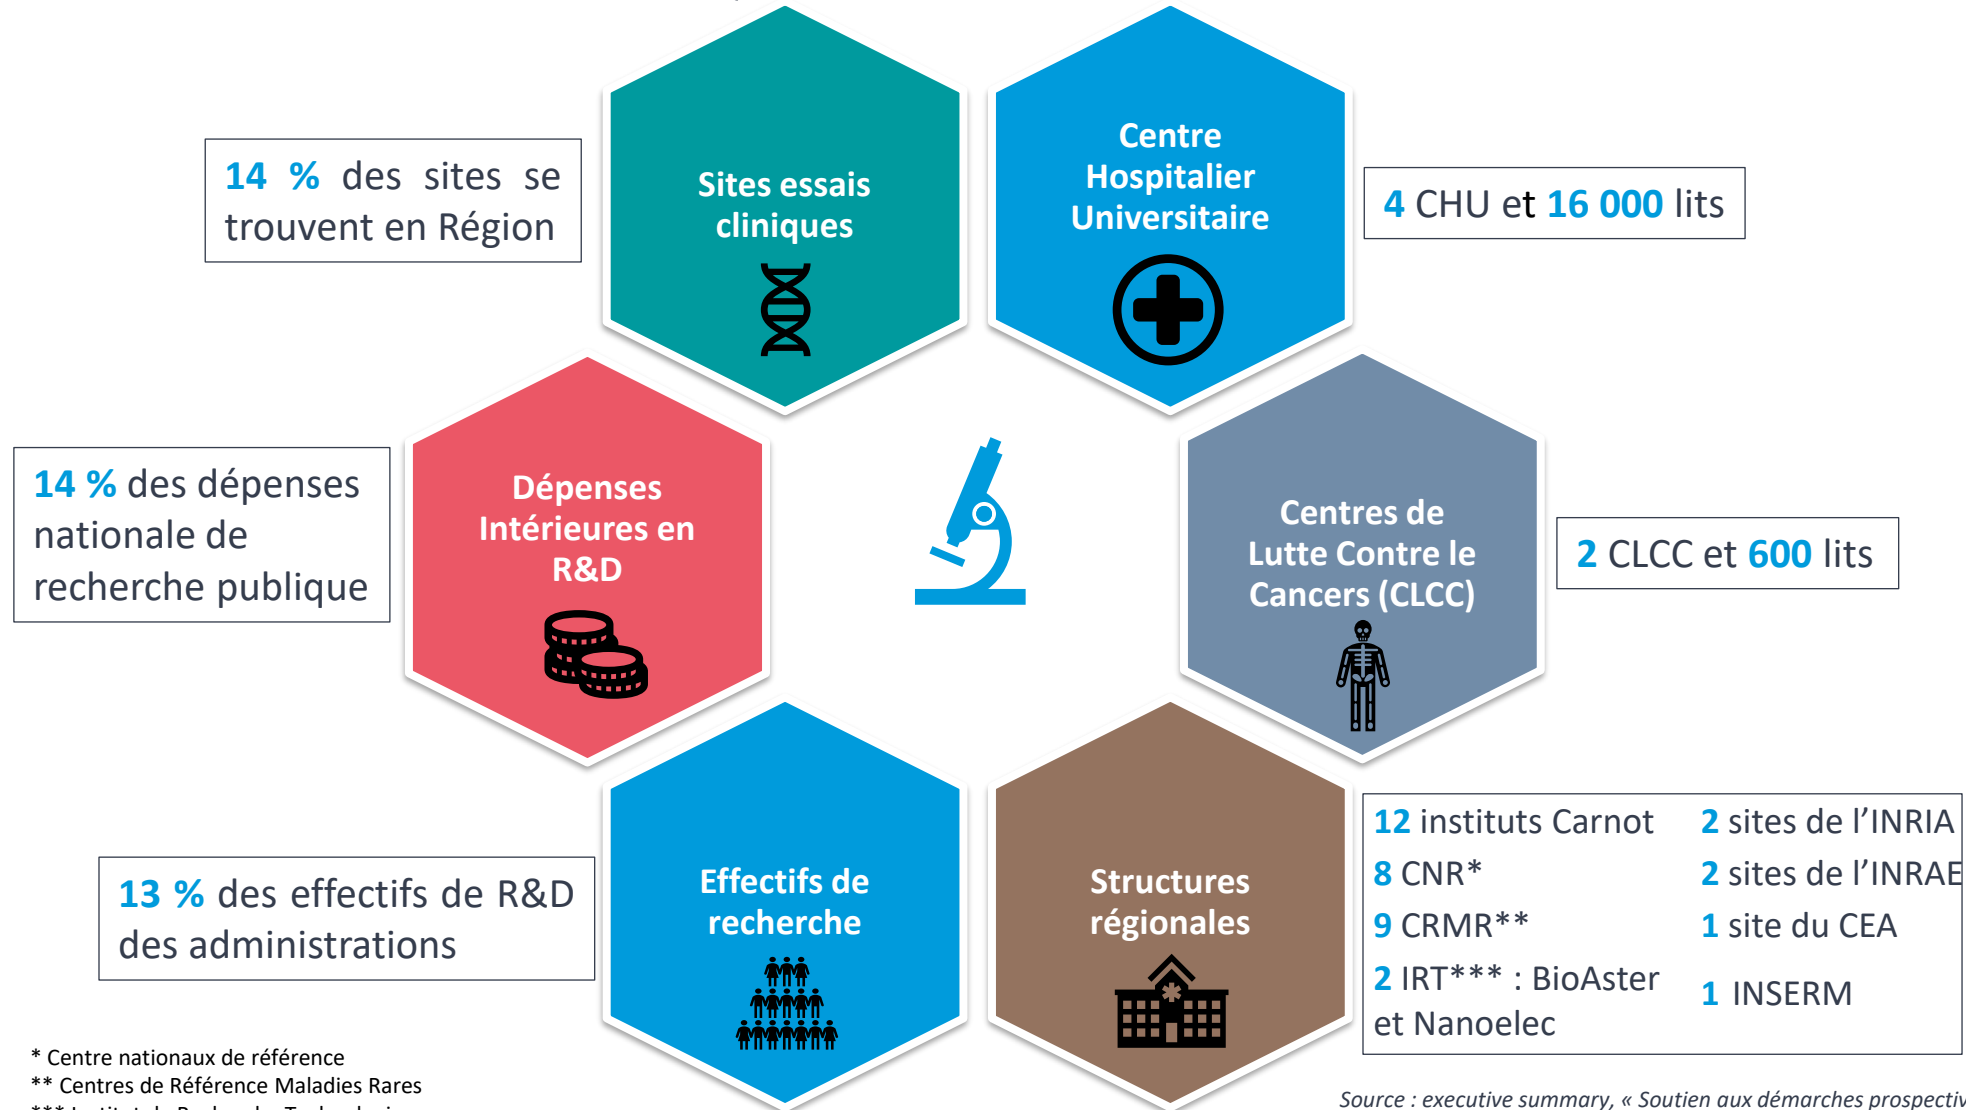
14 % des sites se trouvent en Région

Sites essais cliniques

Centre Hospitalier Universitaire

4 CHU et 16 000 lits

14 % des dépenses nationale de recherche publique

Dépenses Intérieures en R&D

Centres de Lutte Contre le Cancers (CLCC)

2 CLCC et 600 lits

13 % des effectifs de R&D des administrations

Effectifs de recherche

Structures régionales

| | |
|---|---|
| 12 instituts Carnot | 2 sites de l'INRIA |
| 8 CNR* | 2 sites de l'INRAE |
| 9 CRMR** | 1 site du CEA |
| 2 IRT*** : BioAster et Nanoelec | 1 INSERM |

* Centre nationaux de référence
** Centres de Référence Maladies Rares
*** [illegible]

Source : executive summary, « Soutien aux démarches prospectiv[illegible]